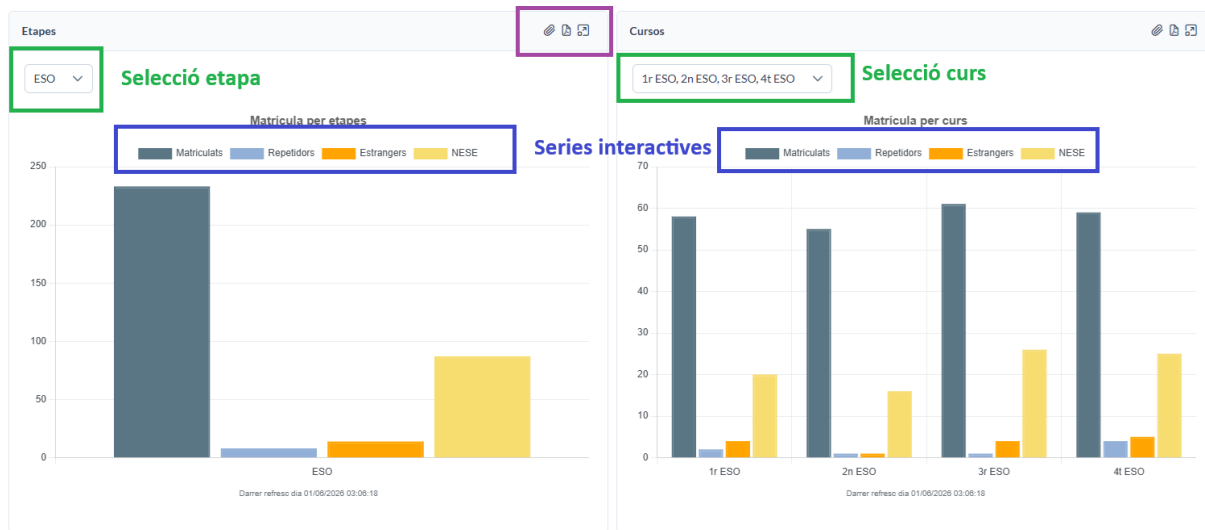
Etapes

ESO

Selecció etapa

Matricula per etapes

Matriculats Repetidors Estrangers NESE

250
200
150
100
50
0

ESO

Darrer refresc dia 01/06/2026 03:06:18

Series interactives

Cursos

1r ESO, 2n ESO, 3r ESO, 4t ESO

Selecció curs

Matricula per curs

Matriculats Repetidors Estrangers NESE

70
60
50
40
30
20
10
0

1r ESO 2n ESO 3r ESO 4t ESO

Darrer refresc dia 01/06/2026 03:06:18